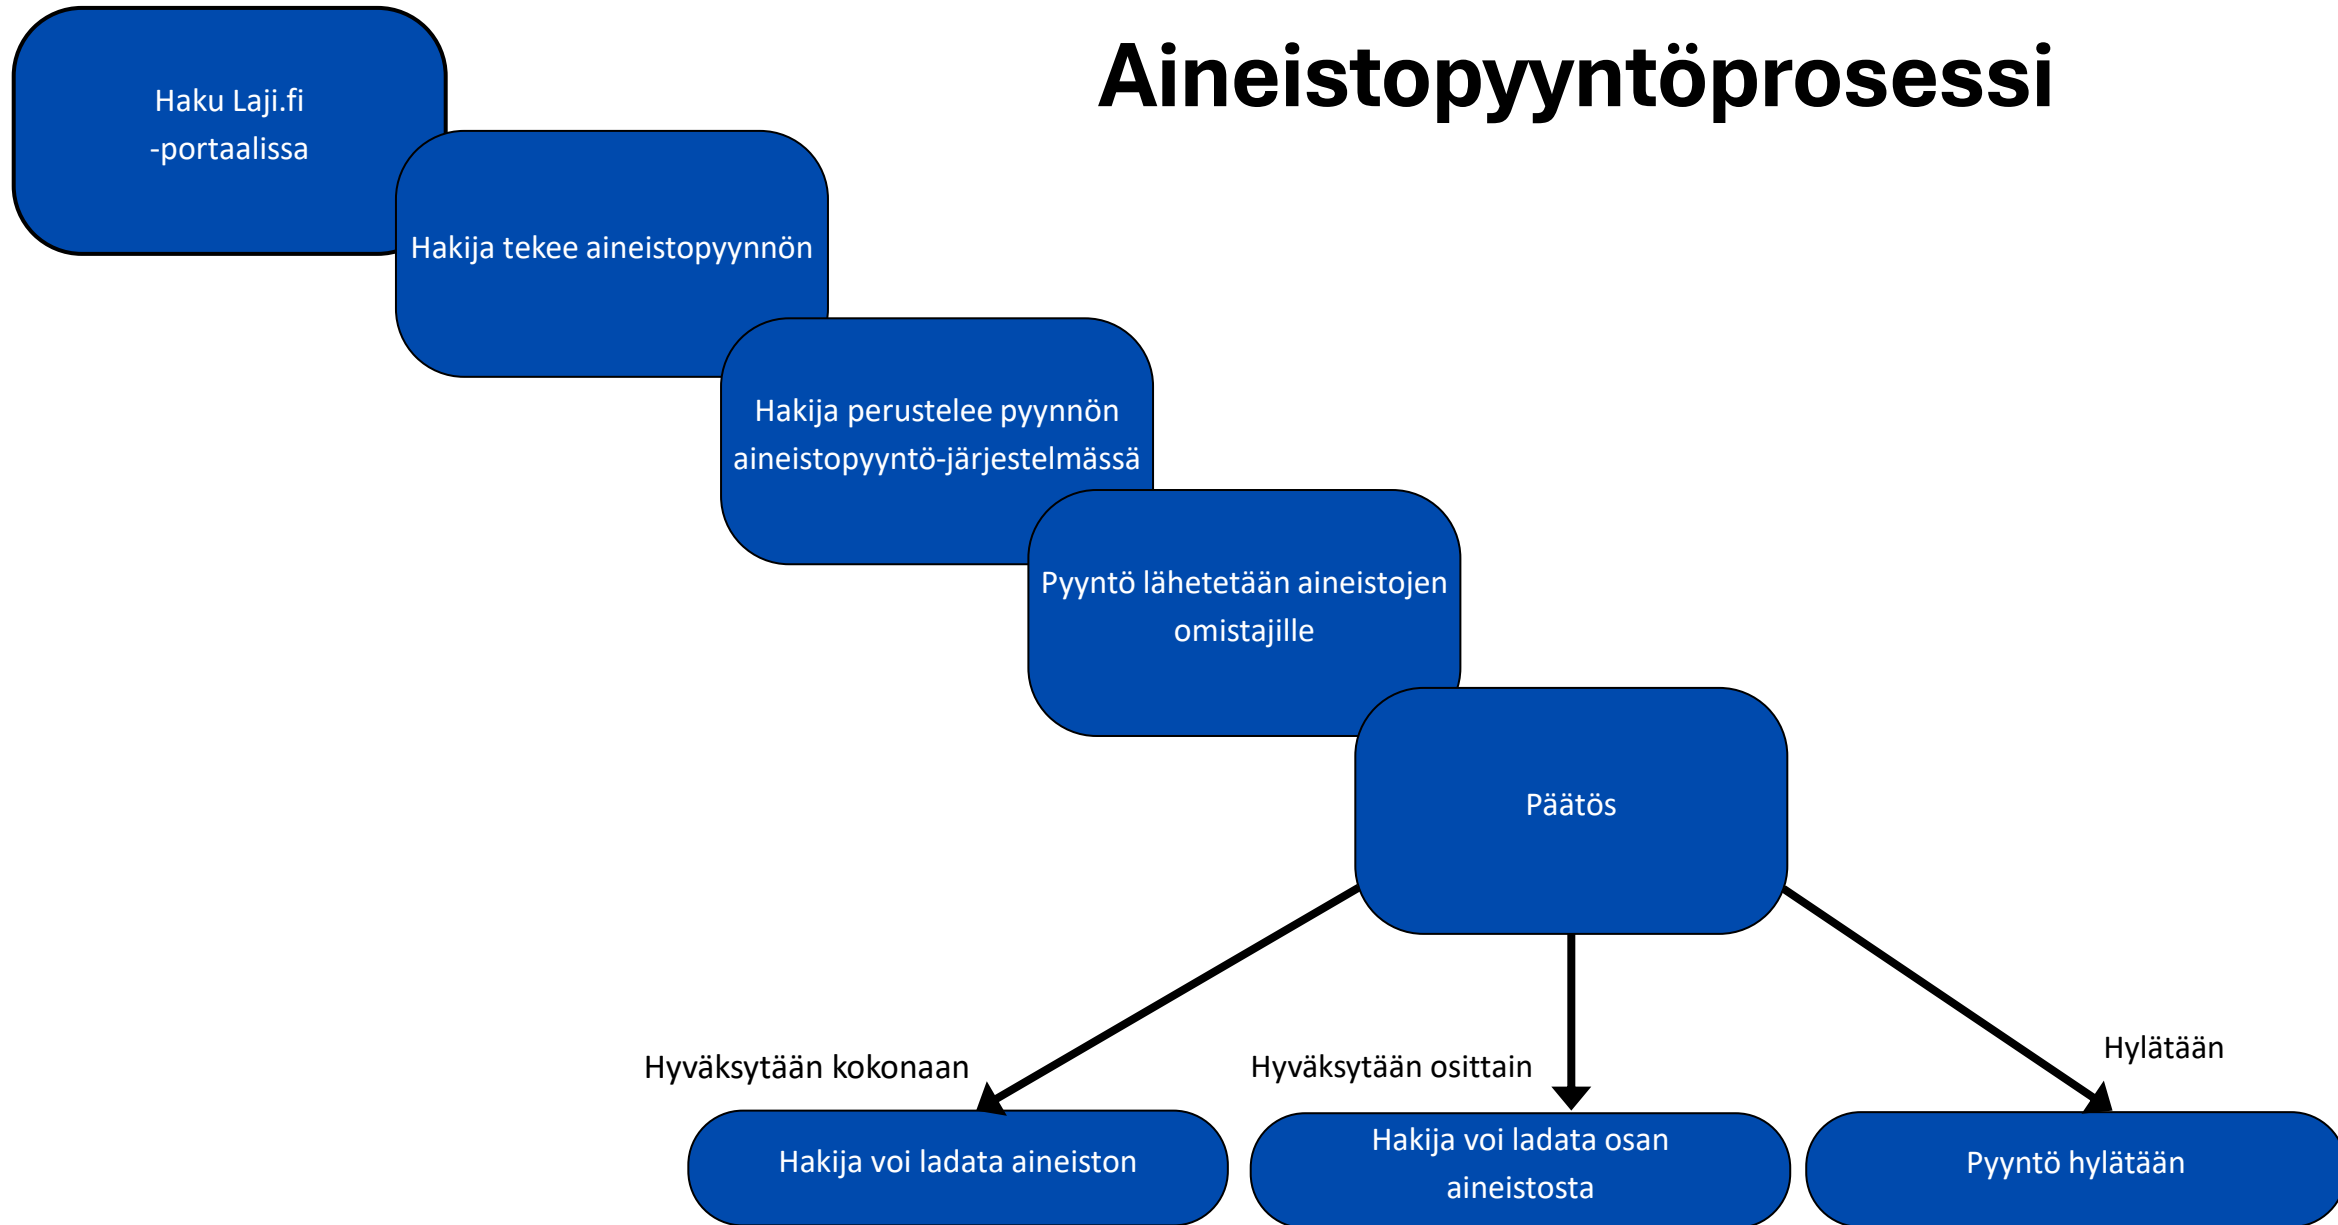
Aineistopyyntöprosessi

Haku Laji.fi -portaalissa

Hakija tekee aineistopyynnön

Hakija perustelee pyynnön aineistopyyntö-järjestelmässä

Pyyntö lähetetään aineistojen omistajille

Päätös

Hyväksytään kokonaan

Hyväksytään osittain

Hylätään

Hakija voi ladata aineiston

Hakija voi ladata osan aineistosta

Pyyntö hylätään